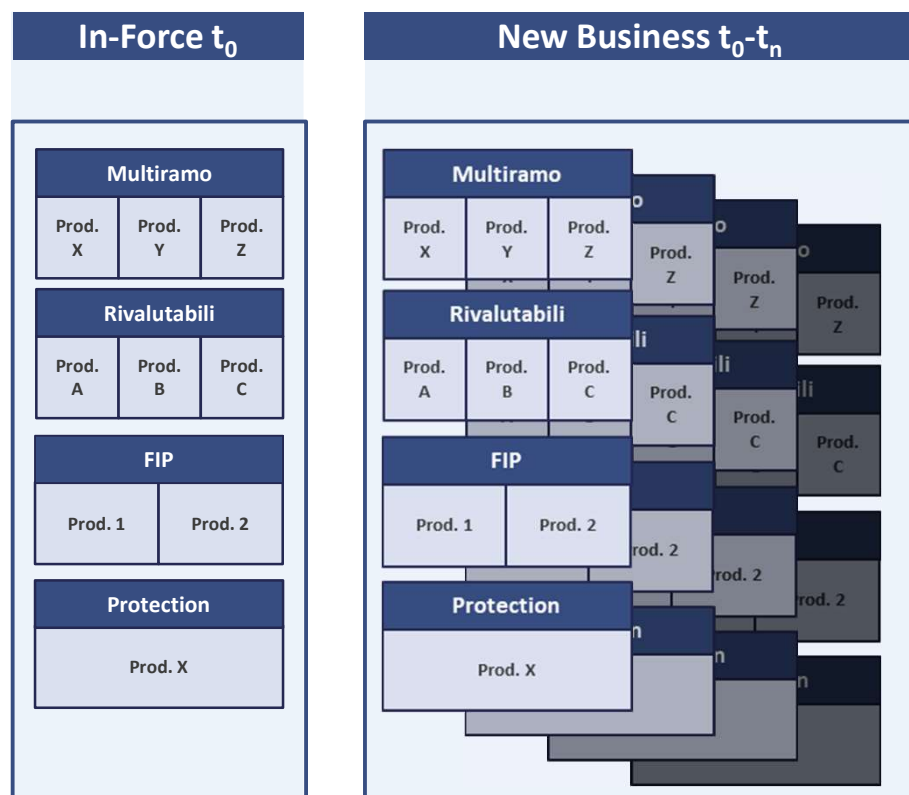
In-Force $t_0$

Multiramo

| Prod. X | Prod. Y | Prod. Z |
|---|---|---|

Rivalutabili

| Prod. A | Prod. B | Prod. C |
|---|---|---|

FIP

| Prod. 1 | Prod. 2 |
|---|---|

Protection

Prod. X

New Business $t_0$-$t_n$

Multiramo

| Prod. X | Prod. Y | Prod. Z |
|---|---|---|

Rivalutabili

| Prod. A | Prod. B | Prod. C |
|---|---|---|

FIP

| Prod. 1 | Prod. 2 |
|---|---|

Protection

Prod. X

o
Prod. Z
li
Prod. C
rod. 2
n

o
Prod. Z
li
Prod. C
rod. 2
n

o
Prod. Z
ili
Prod. C
rod. 2
n